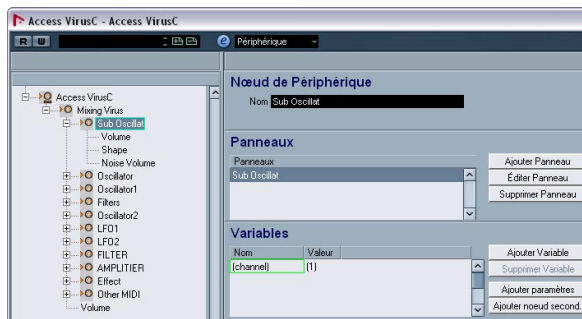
Access VirusC - Access VirusC

R W

Périphérique

Access VirusC
Mixing Virus
Sub Oscillat
Volume
Shape
Noise Volume
Oscillator
Oscillator1
Filters
Oscillator2
LFO1
LFO2
FILTER
AMPLIFIER
Effect
Other MIDI
Volume

Nœud de Périphérique

Nom Sub Oscillat

Panneaux

| Panneaux |
|---|
| Sub Oscillat |

Ajouter Panneau
Éditer Panneau
Supprimer Panneau

Variables

| Nom | Valeur |
|---|---|
| {channel} | {1} |

Ajouter Variable
Supprimer Variable
Ajouter paramètres
Ajouter noeud second.